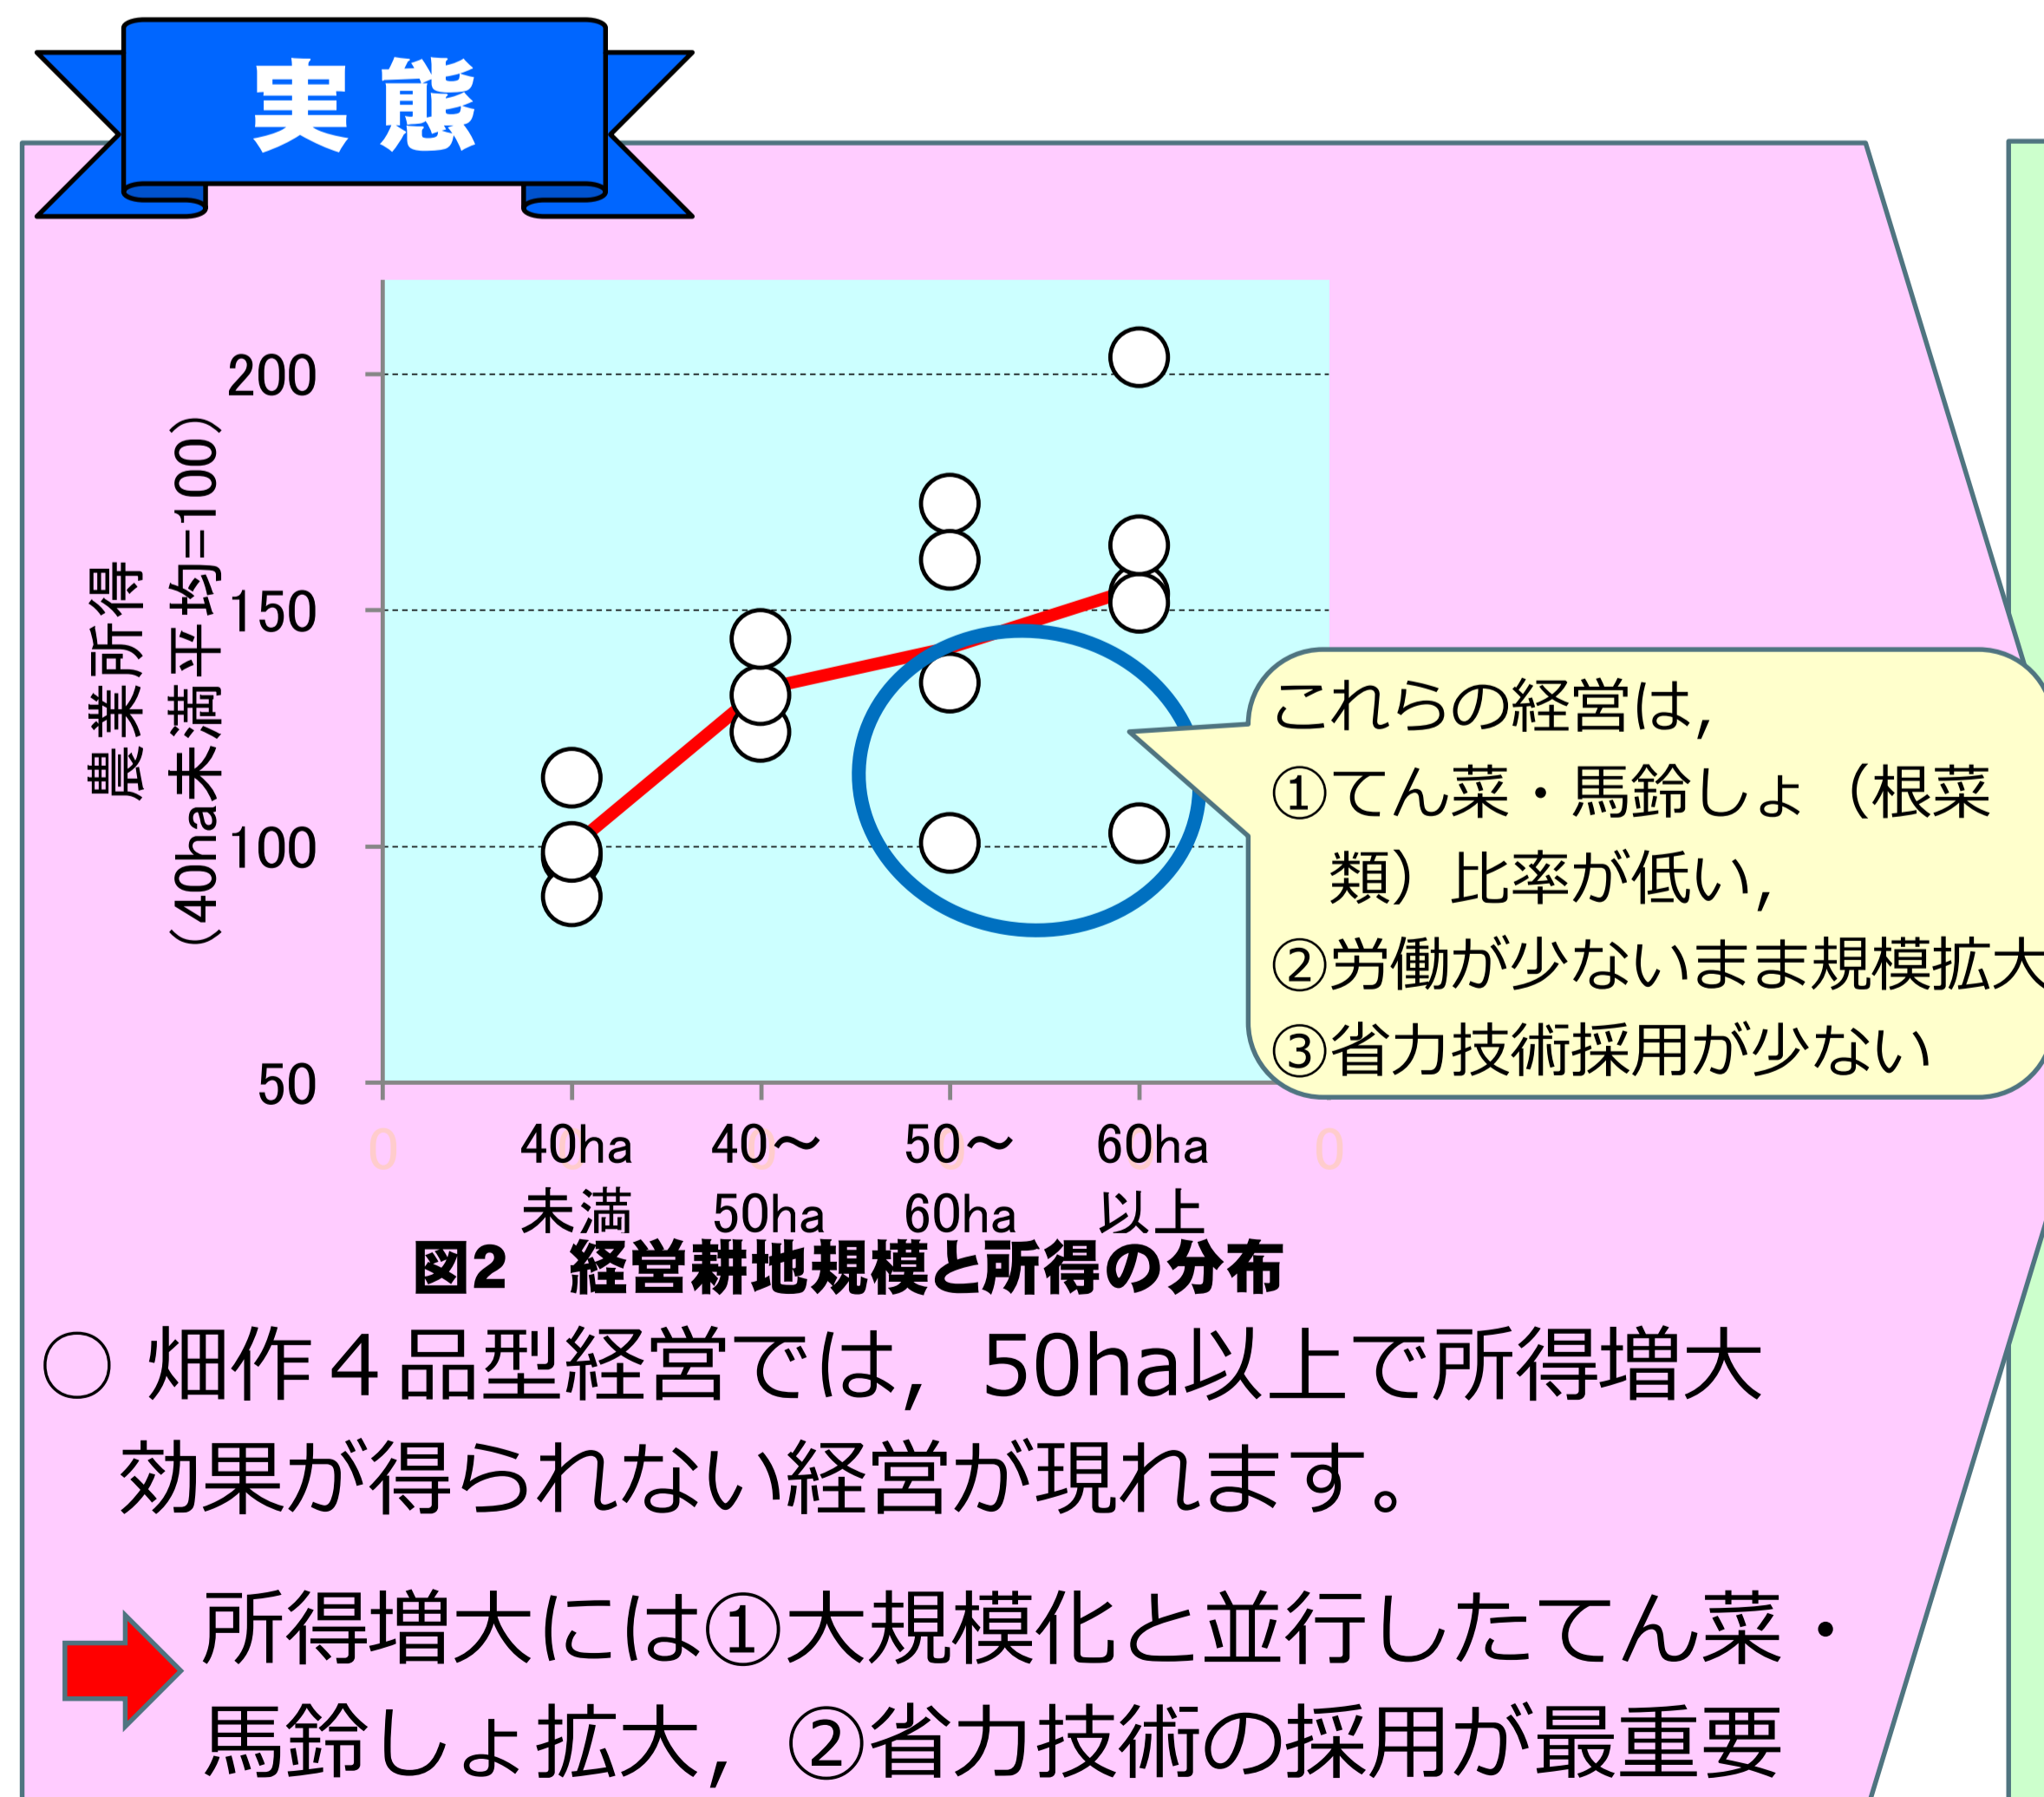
実態

農業所得
（40ha未満平均=100）

200
150
100
50

0
40ha 未満
40～ 50ha
50～ 60ha
60ha 以上
0

これらの経営は,
①てん菜・馬鈴しょ（根菜類）比率が低い,
②労働が少ないまま規模拡大
③省力技術採用が少ない

図2　経営耕地規模と所得の分布

○ 畑作４品型経営では，50ha以上で所得増大効果が得られない経営が現れます。

所得増大には①大規模化と並行したてん菜・馬鈴しょ拡大，②省力技術の採用が最重要